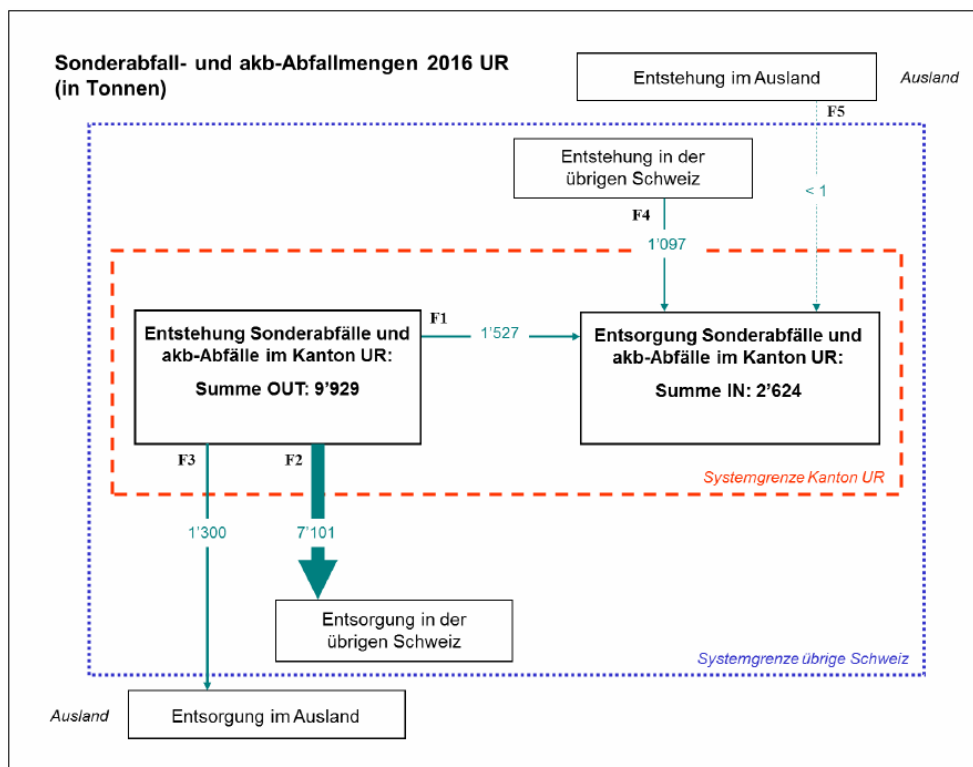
Sonderabfall- und akb-Abfallmengen 2016 UR
(in Tonnen)

Entstehung im Ausland

Ausland

F5

Entstehung in der übrigen Schweiz

< 1

F4

1'097

Entstehung Sonderabfälle und akb-Abfälle im Kanton UR:

Summe OUT: 9'929

F1

1'527

Entsorgung Sonderabfälle und akb-Abfälle im Kanton UR:

Summe IN: 2'624

F3

F2

Systemgrenze Kanton UR

1'300

7'101

Entsorgung in der übrigen Schweiz

Systemgrenze übrige Schweiz

Ausland

Entsorgung im Ausland